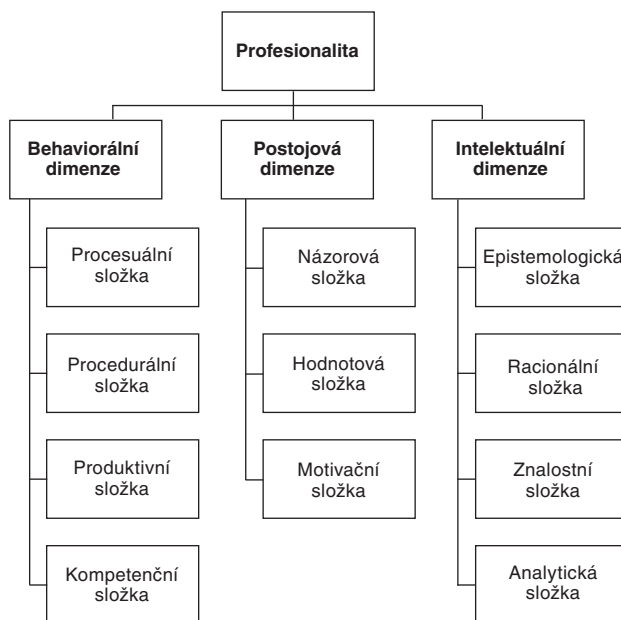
Profesionalita

Behaviorální dimenze

Procesuální složka

Procedurální složka

Produktivní složka

Kompetenční složka

Postojová dimenze

Názorová složka

Hodnotová složka

Motivační složka

Intelektuální dimenze

Epistemologická složka

Racionální složka

Znalostní složka

Analytická složka